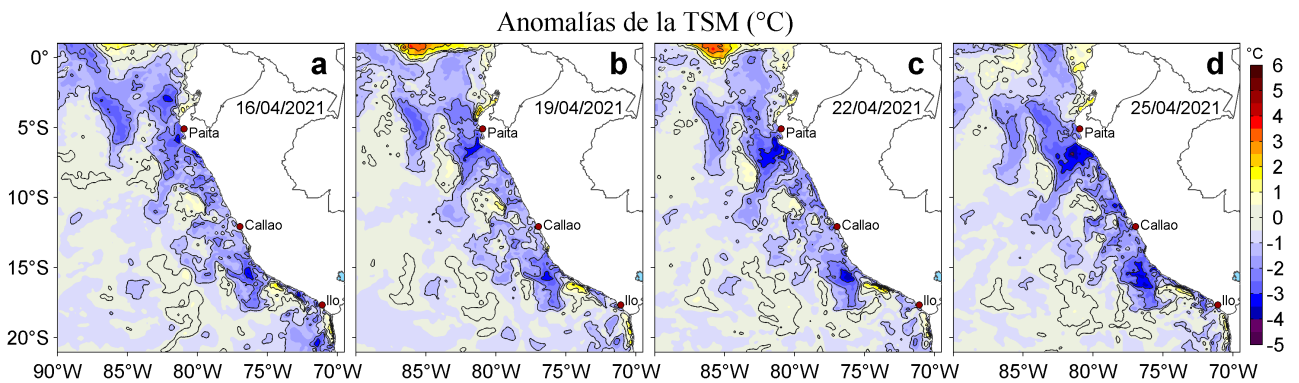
Anomalías de la TSM (°C)

0°
5°S
10°S
15°S
20°S

a
16/04/2021
Paita
Callao
Ilo

b
19/04/2021
Paita
Callao
Ilo

c
22/04/2021
Paita
Callao
Ilo

d
25/04/2021
Paita
Callao
Ilo

90°W 85°W 80°W 75°W 70°W
85°W 80°W 75°W 70°W
85°W 80°W 75°W 70°W
85°W 80°W 75°W 70°W

°C
6
5
4
3
2
1
0
-1
-2
-3
-4
-5